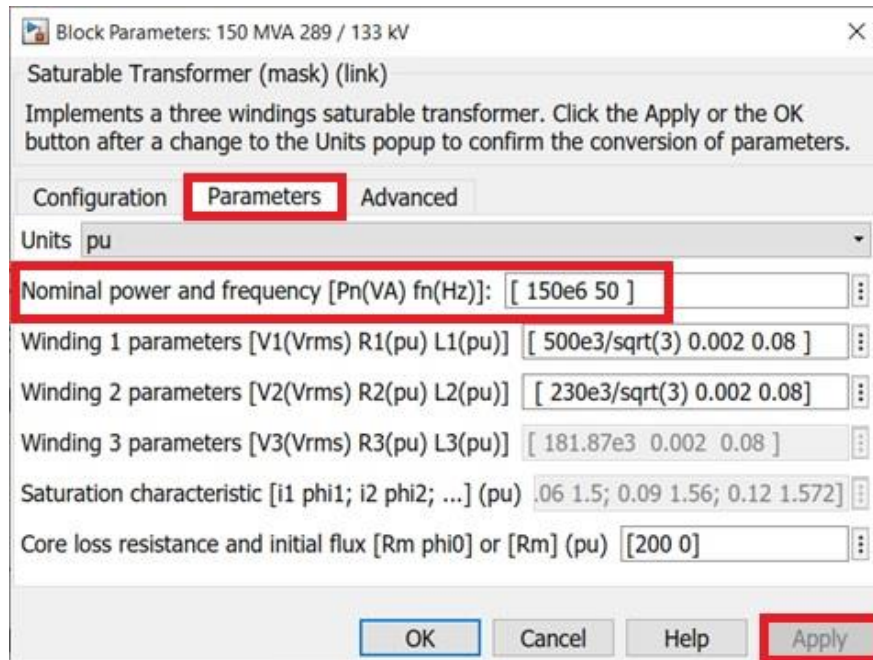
Block Parameters: 150 MVA 289 / 133 kV

×

Saturable Transformer (mask) (link)

Implements a three windings saturable transformer. Click the Apply or the OK button after a change to the Units popup to confirm the conversion of parameters.

Configuration | Parameters | Advanced

Units pu

Nominal power and frequency [Pn(VA) fn(Hz)]: [ 150e6 50 ]

Winding 1 parameters [V1(Vrms) R1(pu) L1(pu)] [ 500e3/sqrt(3) 0.002 0.08 ]

Winding 2 parameters [V2(Vrms) R2(pu) L2(pu)] [ 230e3/sqrt(3) 0.002 0.08]

Winding 3 parameters [V3(Vrms) R3(pu) L3(pu)] [ 181.87e3 0.002 0.08 ]

Saturation characteristic [i1 phi1; i2 phi2; ...] (pu) .06 1.5; 0.09 1.56; 0.12 1.572]

Core loss resistance and initial flux [Rm phi0] or [Rm] (pu) [200 0]

OK Cancel Help Apply